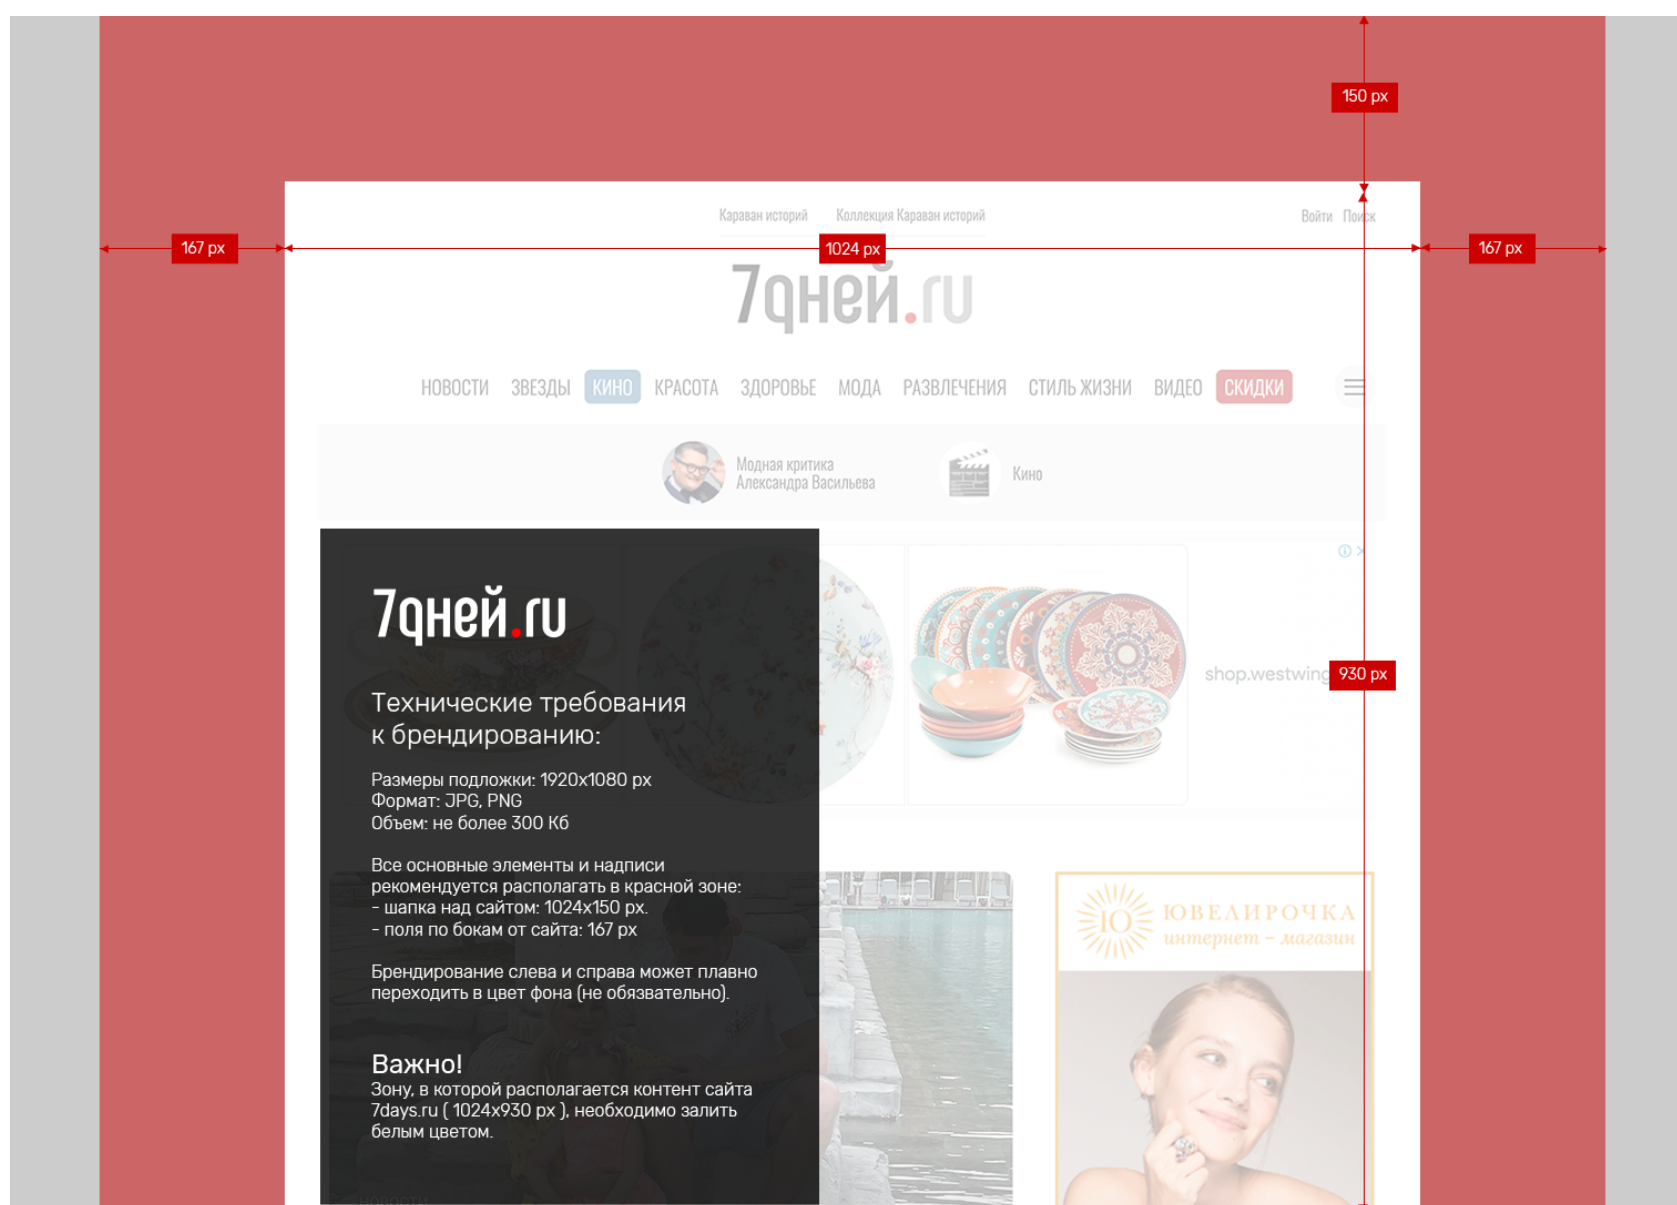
150 px

Караван историй Коллекция Караван историй

Войти Поиск

167 px

1024 px

167 px

7дней.ru

НОВОСТИ ЗВЕЗДЫ КИНО КРАСОТА ЗДОРОВЬЕ МОДА РАЗВЛЕЧЕНИЯ СТИЛЬ ЖИЗНИ ВИДЕО СКИДКИ

Модная критика Александра Васильева

Кино

7дней.ru

Технические требования к брендированию:

Размеры подложки: 1920x1080 px
Формат: JPG, PNG
Объем: не более 300 Кб

Все основные элементы и надписи рекомендуется располагать в красной зоне:
– шапка над сайтом: 1024x150 px.
– поля по бокам от сайта: 167 px

Брендирование слева и справа может плавно переходить в цвет фона (не обязательно).

Важно!
Зону, в которой располагается контент сайта 7days.ru ( 1024x930 px ), необходимо залить белым цветом.

shop.westwing

930 px

ЮВЕЛИРОЧКА
интернет – магазин